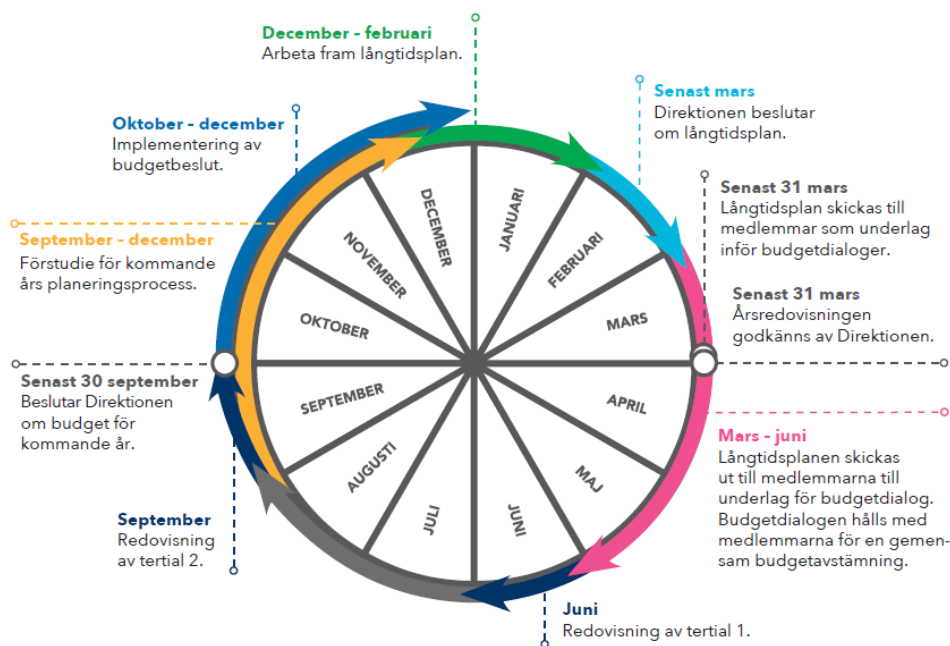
December - februari
Arbeta fram långtidsplan.

Senast mars
Direktionen beslutar om långtidsplan.

Senast 31 mars
Långtidsplan skickas till medlemmar som underlag inför budgetdialoger.

Senast 31 mars
Årsredovisningen godkänns av Direktionen.

Mars - juni
Långtidsplanen skickas ut till medlemmarna till underlag för budgetdialog. Budgetdialogen hålls med medlemmarna för en gemensam budgetavstämning.

Juni
Redovisning av tertial 1.

September
Redovisning av tertial 2.

Senast 30 september
Beslutar Direktionen om budget för kommande år.

September - december
Förstudie för kommande års planeringsprocess.

Oktober - december
Implementering av budgetbeslut.

JANUARI
FEBRUARI
MARS
APRIL
MAJ
JUNI
JULI
AUGUSTI
SEPTEMBER
OKTOBER
NOVEMBER
DECEMBER